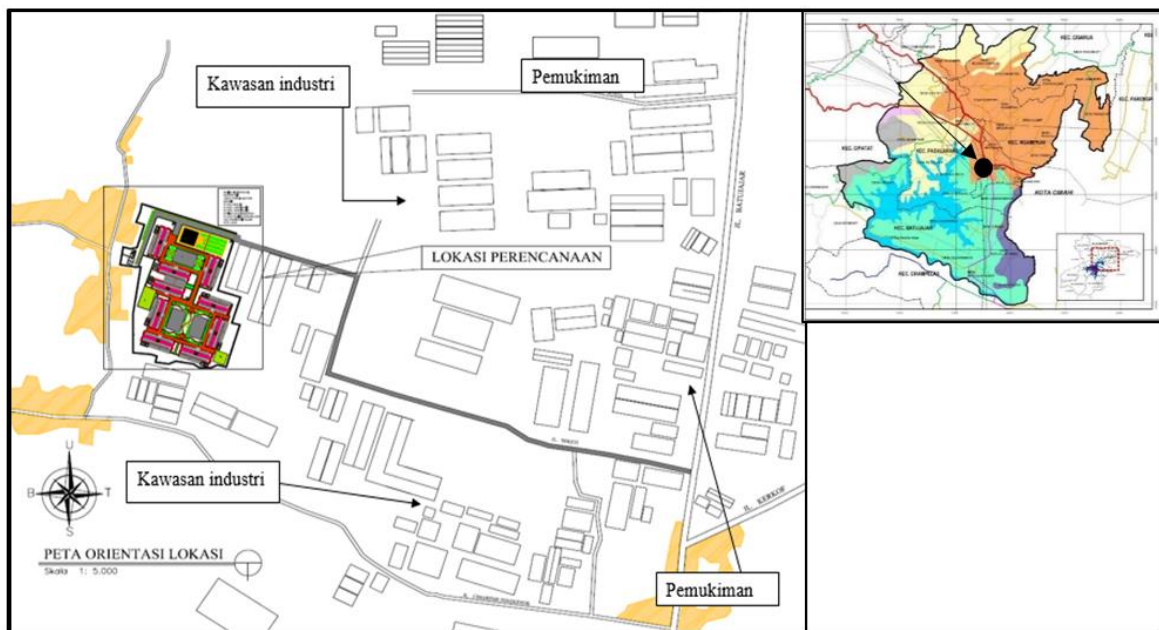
Kawasan industri

Pemukiman

LOKASI PERENCANAAN

JL. BATUJAJAR

JL. KERKOF

U
B
T
S

Kawasan industri

PETA ORIENTASI LOKASI
Skala 1: 5.000

Pemukiman

KEC. CIMAHI
KEC. PADALARANG
KEC. NGAMPRAH
KOTA CIMAHI
KEC. CIPATAT
KEC. BATUJAJAR
KEC. CIHAMPELAS